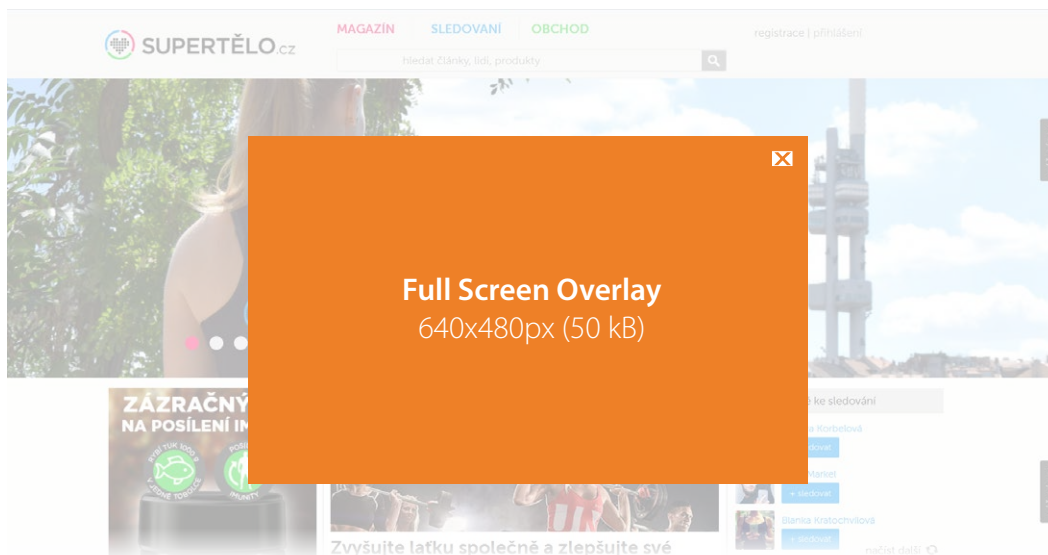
SUPERTĚLO.cz

MAGAZÍN SLEDOVANÍ OBCHOD

registrace | přihlášení

hledat články, lidi, produkty

Full Screen Overlay
640x480px (50 kB)

ZÁZRAČNÝ
NA POSÍLENÍ IM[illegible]

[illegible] ke sledování

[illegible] Korbelová
+ sledovat

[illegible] Mariet
+ sledovat

Blanka Krstochvilová
+ sledovat

načíst další

Zvyšujte laťku společně a zlepšujte své